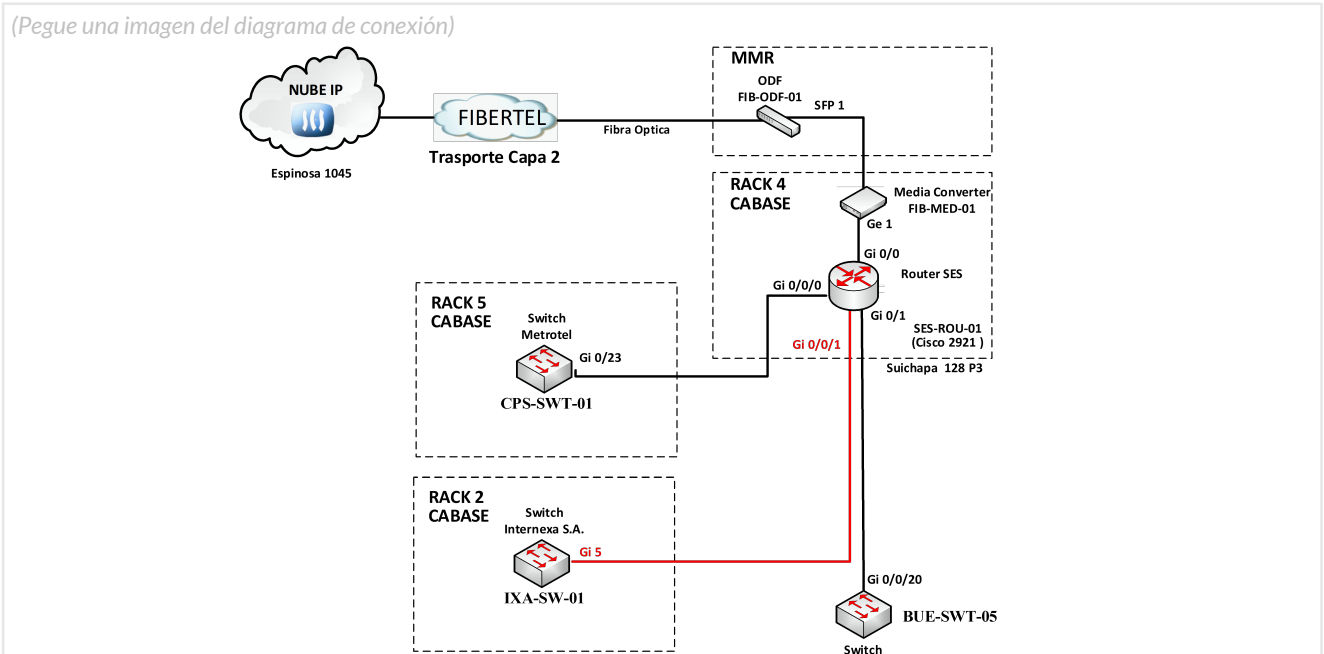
(Pegue una imagen del diagrama de conexión)

NUBE IP

Espinosa 1045

FIBERTEL

Trasporte Capa 2

Fibra Optica

MMR

ODF
FIB-ODF-01

SFP 1

RACK 4
CABASE

Media Converter
FIB-MED-01

Ge 1

Gi 0/0

Router SES

Gi 0/0/0

Gi 0/1

SES-ROU-01
(Cisco 2921 )

Gi 0/0/1

Suichapa 128 P3

RACK 5
CABASE

Switch
Metrotel

Gi 0/23

CPS-SWT-01

RACK 2
CABASE

Switch
Internexa S.A.

Gi 5

IXA-SW-01

Gi 0/0/20

BUE-SWT-05

Switch